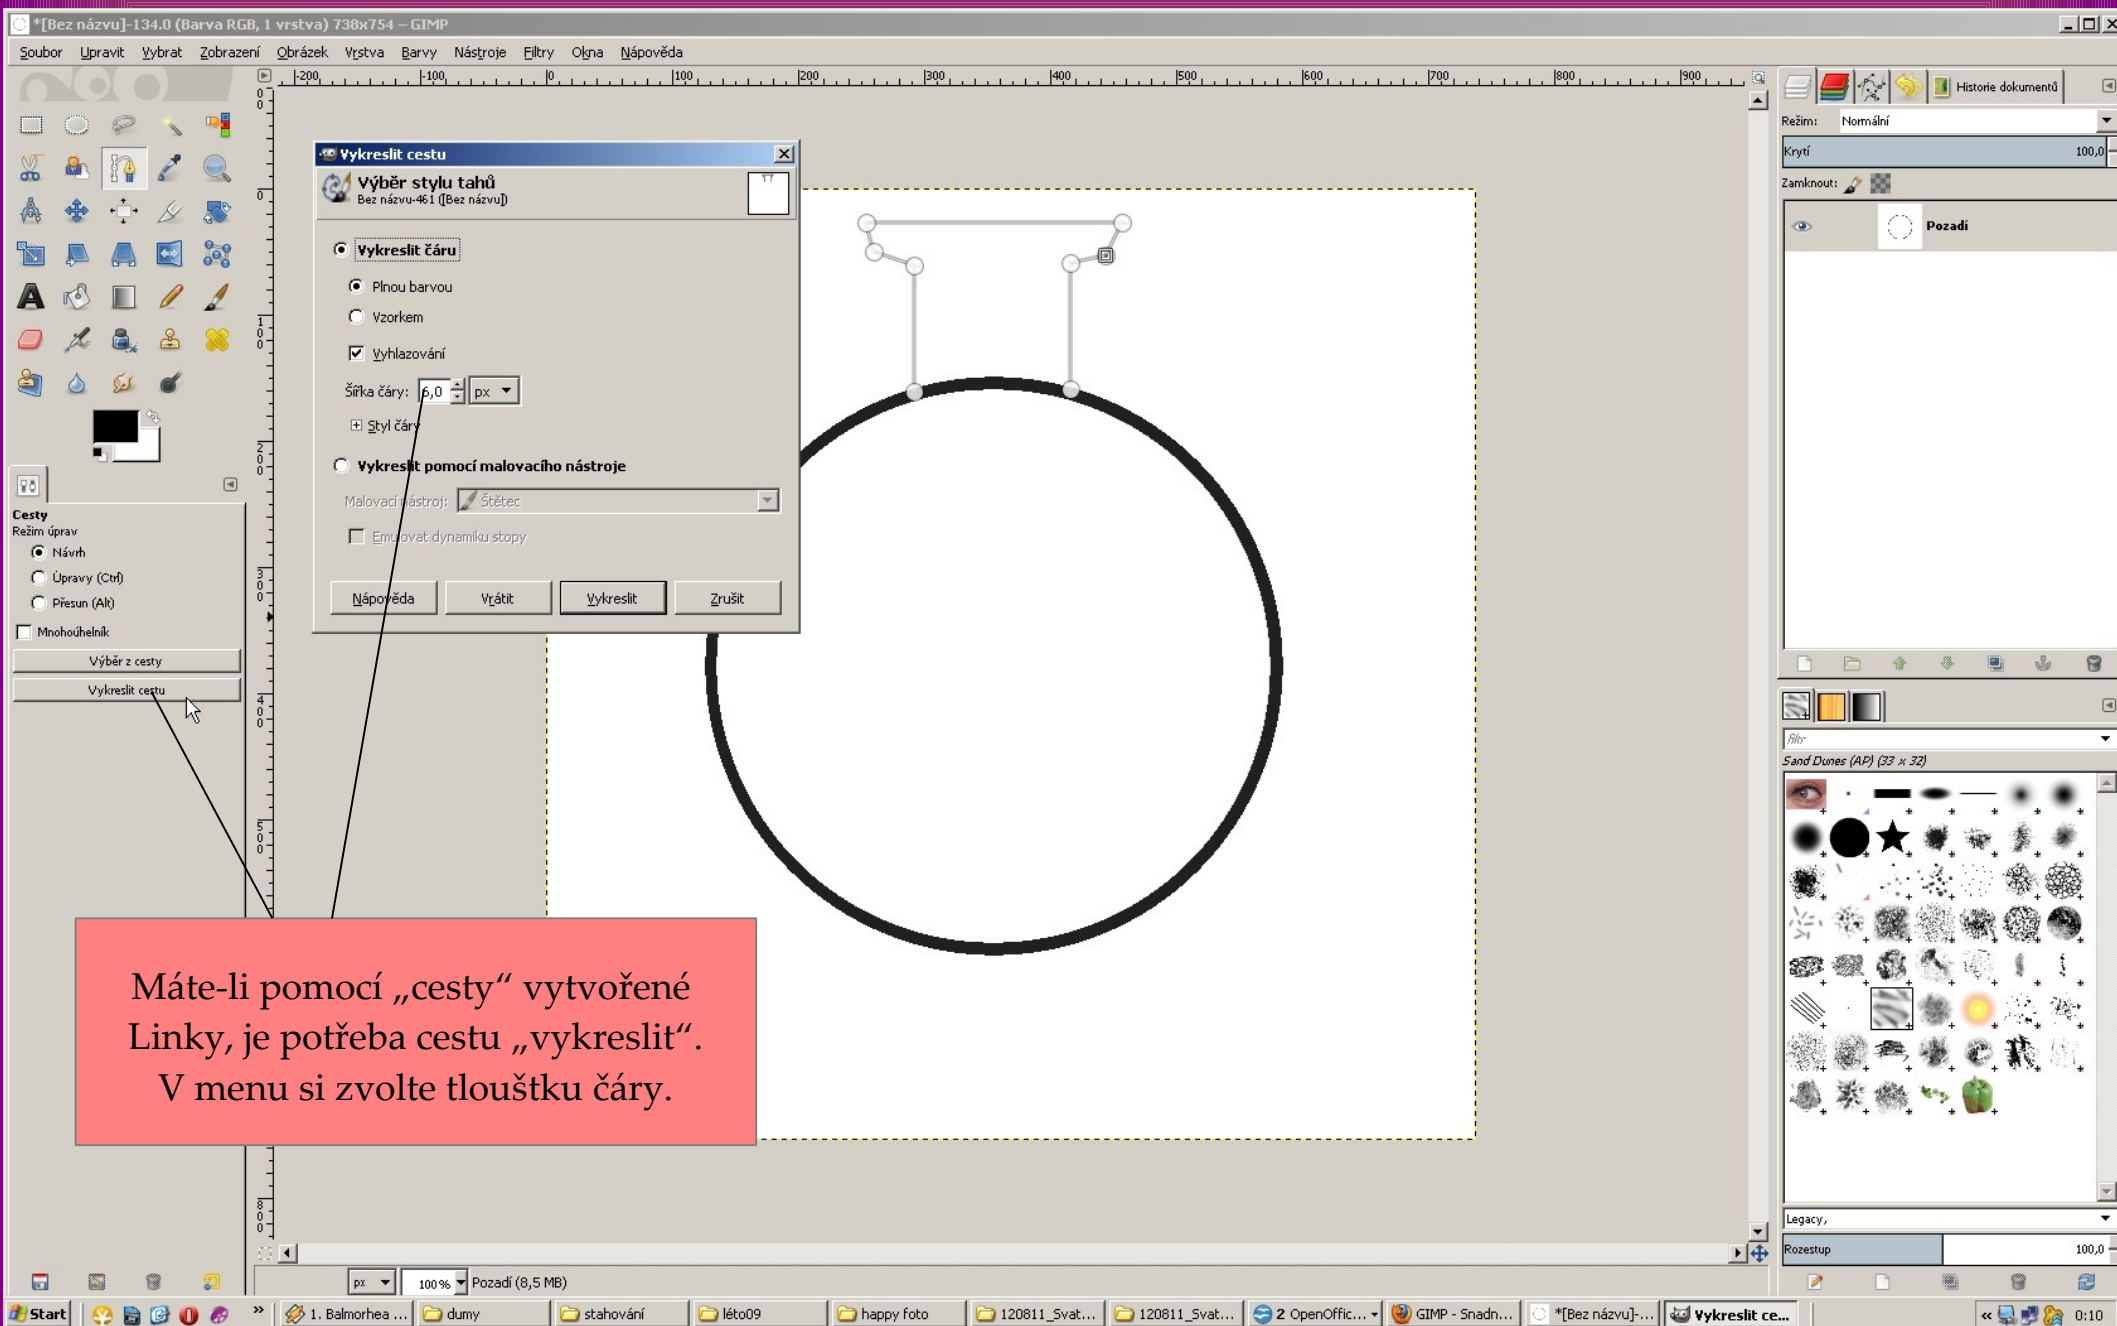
*[Bez názvu]-134.0 (Barva RGB, 1 vrstva) 738x754 – GIMP

Soubor Upravit Vybrat Zobrazení Obrázek Vrstva Barvy Nástroje Filtry Okna Nápověda

-200 -100 0 100 200 300 400 500 600 700 800 900

Vykreslit cestu

Výběr stylu tahů
Bez názvu-461 ([Bez názvu])

Vykreslit čáru
Plnou barvou
Vzorkem
Vyhlazování
Šířka čáry: 6,0 px
Styl čáry
Vykreslit pomocí malovacího nástroje
Malovací nástroj: Štětec
Emulovat dynamiku stopy

Nápověda Vrátit Vykreslit Zrušit

Cesty
Režim úprav
Návrh
Úpravy (Ctrl)
Přesun (Alt)
Mnohoúhelník
Výběr z cesty
Vykreslit cestu

Historie dokumentů
Režim: Normální
Krytí 100,0
Zamknout:
Pozadí

filtr
Sand Dunes (AP) (33 x 32)
Legacy,
Rozestup 100,0

Máte-li pomocí „cesty“ vytvořené Linky, je potřeba cestu „vykreslit“. V menu si zvolte tloušťku čáry.

px 100% Pozadí (8,5 MB)

Start 1. Balmorhea ... dumy stahování léto09 happy foto 120811_Svat... 120811_Svat... 2 OpenOffic... GIMP - Snadn... *[Bez názvu]-... Vykreslit ce... 0:10